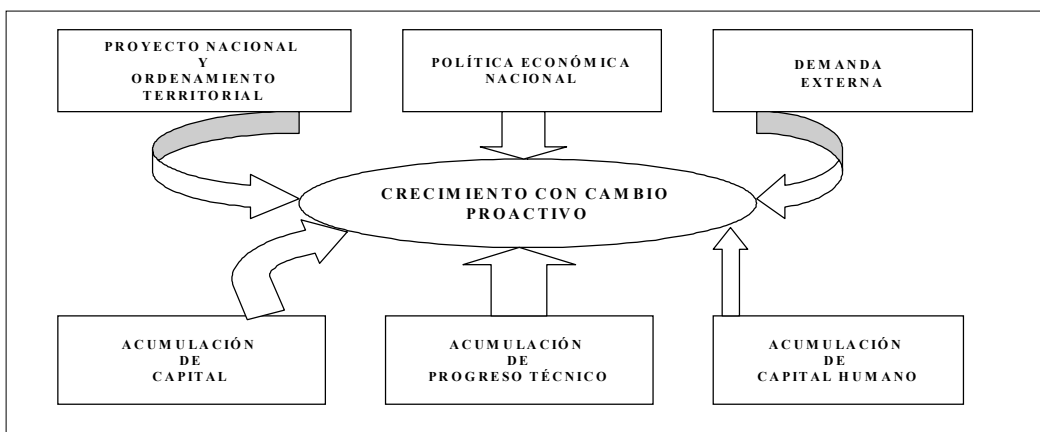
PROYECTO NACIONAL
Y
ORDENAMIENTO
TERRITORIAL

POLÍTICA ECONÓMICA
NACIONAL

DEMANDA
EXTERNA

CRECIMIENTO CON CAMBIO
PROACTIVO

ACUMULACIÓN
DE
CAPITAL

ACUMULACIÓN
DE
PROGRESO TÉCNICO

ACUMULACIÓN
DE
CAPITAL HUMANO